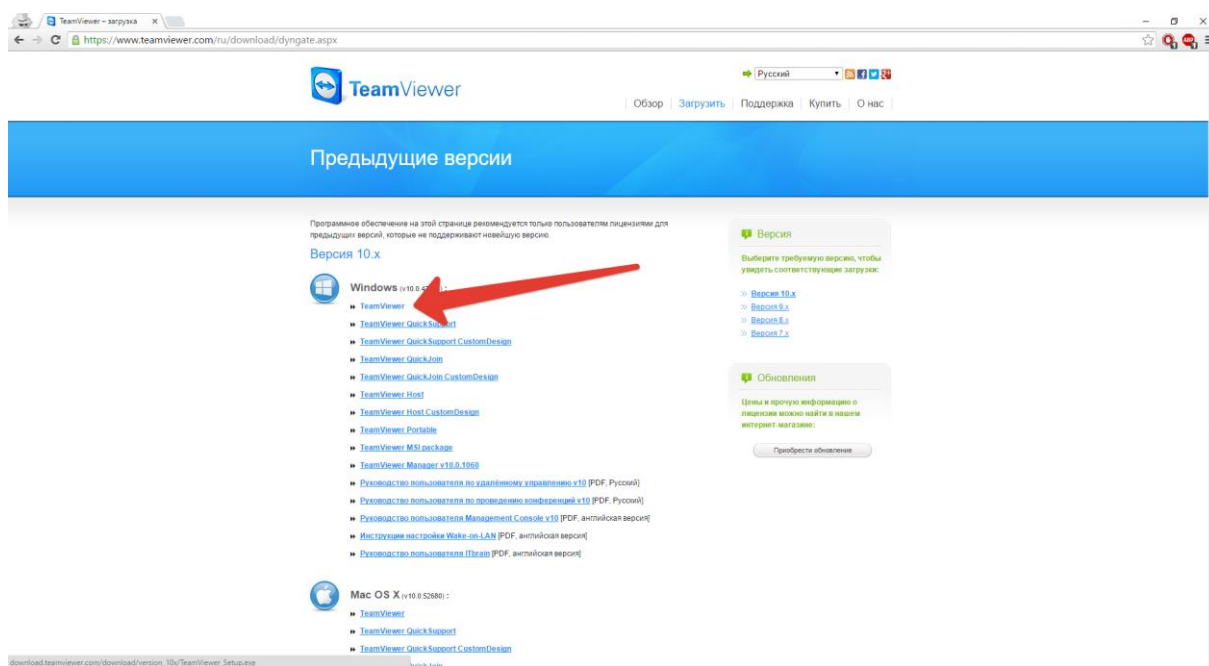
TeamViewer – загрузка ×

https://www.teamviewer.com/ru/download/dyngate.aspx

TeamViewer

Русский

Обзор | Загрузить | Поддержка | Купить | О нас

Предыдущие версии

Програмное обеспечение на этой странице рекомендуется только пользователям лицензиями для предыдущих версий, которые не поддерживают новейшую версию.

Версия 10.x

Windows (v10.0.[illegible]):

» TeamViewer
» TeamViewer QuickSupport
» TeamViewer QuickSupport CustomDesign
» TeamViewer QuickJoin
» TeamViewer QuickJoin CustomDesign
» TeamViewer Host
» TeamViewer Host CustomDesign
» TeamViewer Portable
» TeamViewer MSI package
» TeamViewer Manager v10.0.1060
» Руководство пользователя по удалённому управлению v10 [PDF, Русский]
» Руководство пользователя по проведению конференций v10 [PDF, Русский]
» Руководство пользователя Management Console v10 [PDF, английская версия]
» Инструкции настройки Wake-on-LAN [PDF, английская версия]
» Руководство пользователя ITbrain [PDF, английская версия]

Mac OS X (v10.0.52680):

» TeamViewer
» TeamViewer QuickSupport
» TeamViewer QuickSupport CustomDesign
» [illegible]

Версия

Выберите требуемую версию, чтобы увидеть соответствующие загрузки:

» Версия 10.x
» Версия 9.x
» Версия 8.x
» Версия 7.x

Обновления

Цены и прочую информацию о лицензии можно найти в нашем интернет-магазине:

Приобрести обновление

download.teamviewer.com/download/version_10x/TeamViewer_Setup.exe